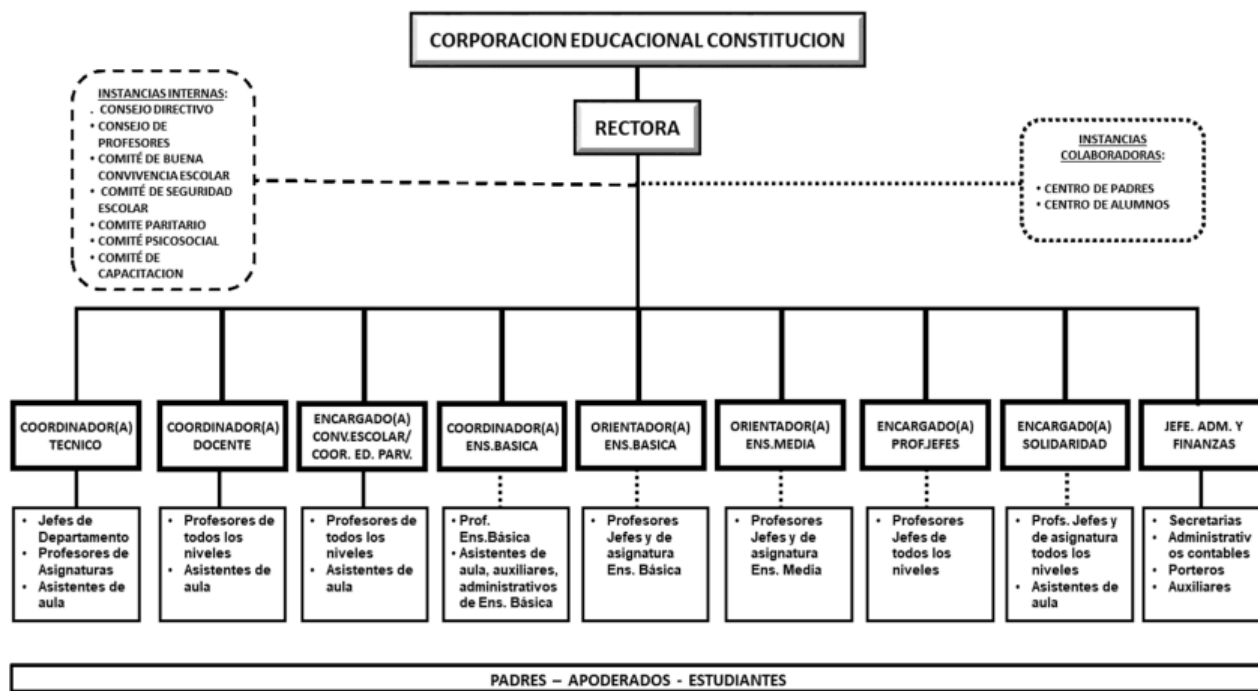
CORPORACION EDUCACIONAL CONSTITUCION

INSTANCIAS INTERNAS:
. CONSEJO DIRECTIVO
• CONSEJO DE PROFESORES
• COMITÉ DE BUENA CONVIVENCIA ESCOLAR
• COMITÉ DE SEGURIDAD ESCOLAR
• COMITE PARITARIO
• COMITÉ PSICOSOCIAL
• COMITÉ DE CAPACITACION

RECTORA

INSTANCIAS COLABORADORAS:
• CENTRO DE PADRES
• CENTRO DE ALUMNOS

COORDINADOR(A) TECNICO
• Jefes de Departamento
• Profesores de Asignaturas
• Asistentes de aula

COORDINADOR(A) DOCENTE
• Profesores de todos los niveles
• Asistentes de aula

ENCARGADO(A) CONV.ESCOLAR/ COOR. ED. PARV.
• Profesores de todos los niveles
• Asistentes de aula

COORDINADOR(A) ENS.BASICA
• Prof. Ens.Básica
• Asistentes de aula, auxiliares, administrativos de Ens. Básica

ORIENTADOR(A) ENS.BASICA
• Profesores Jefes y de asignatura Ens. Básica

ORIENTADOR(A) ENS.MEDIA
• Profesores Jefes y de asignatura Ens. Media

ENCARGADO(A) PROF.JEFES
• Profesores Jefes de todos los niveles

ENCARGAD0(A) SOLIDARIDAD
• Profs. Jefes y de asignatura todos los niveles
• Asistentes de aula

JEFE. ADM. Y FINANZAS
• Secretarias
• Administrativos contables
• Porteros
• Auxiliares

PADRES – APODERADOS - ESTUDIANTES